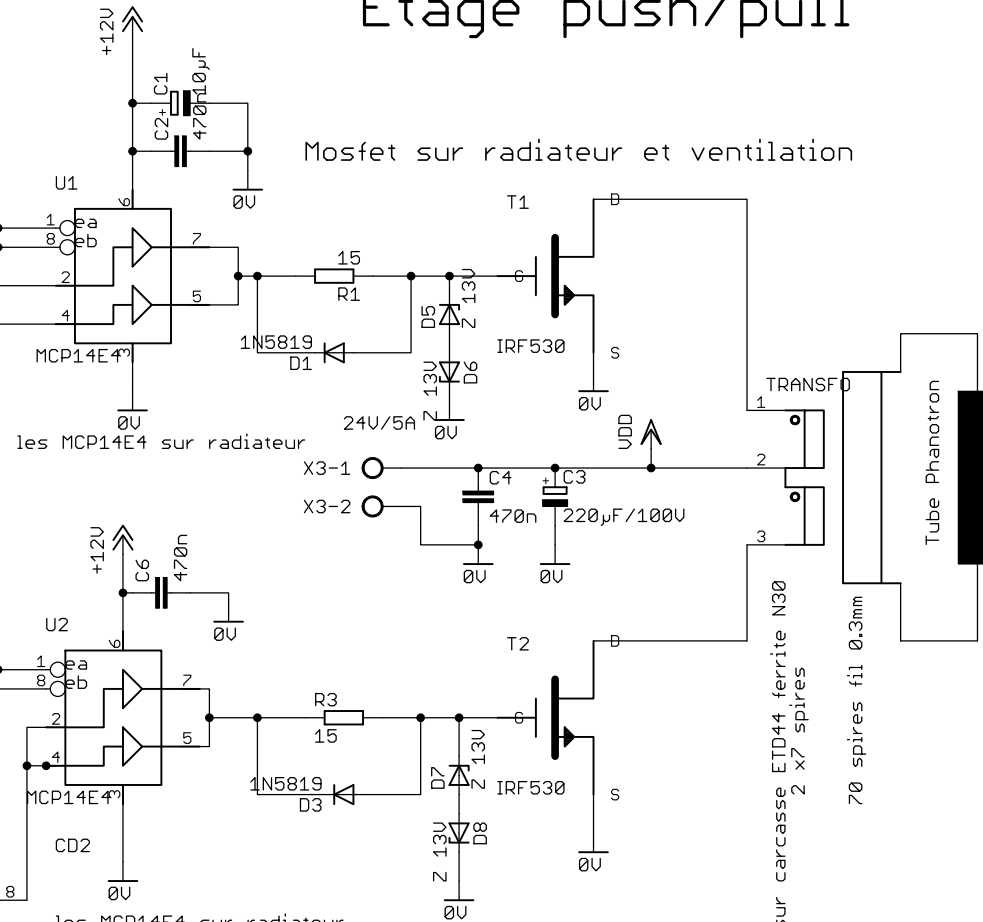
Etage push/pull

Mosfet sur radiateur et ventilation

+12V
C1
10µF
C2
470n
0V
0V
U1
6
1 ea
8 eb
2
4
7
5
3
MCP14E4
0V
les MCP14E4 sur radiateur
15
R1
1N5819
D1
D5
Z 13V
13V
D6
Z
24V/5A
0V
T1
G
D
S
IRF530
0V
TRANSFO
1
2
3
VDD
X3-1
X3-2
C4
470n
C3
220µF/100V
0V
0V
Tube Phanotron
+12V
C6
470n
0V
U2
6
1 ea
8 eb
2
4
7
5
3
MCP14E4
CD2
8
0V
les MCP14E4 sur radiateur
R3
15
1N5819
D3
D7
Z 13V
Z 13V
D8
0V
T2
G
D
S
IRF530
0V
sur carcasse ETD44 ferrite N30
2 x7 spires
70 spires fil 0.3mm